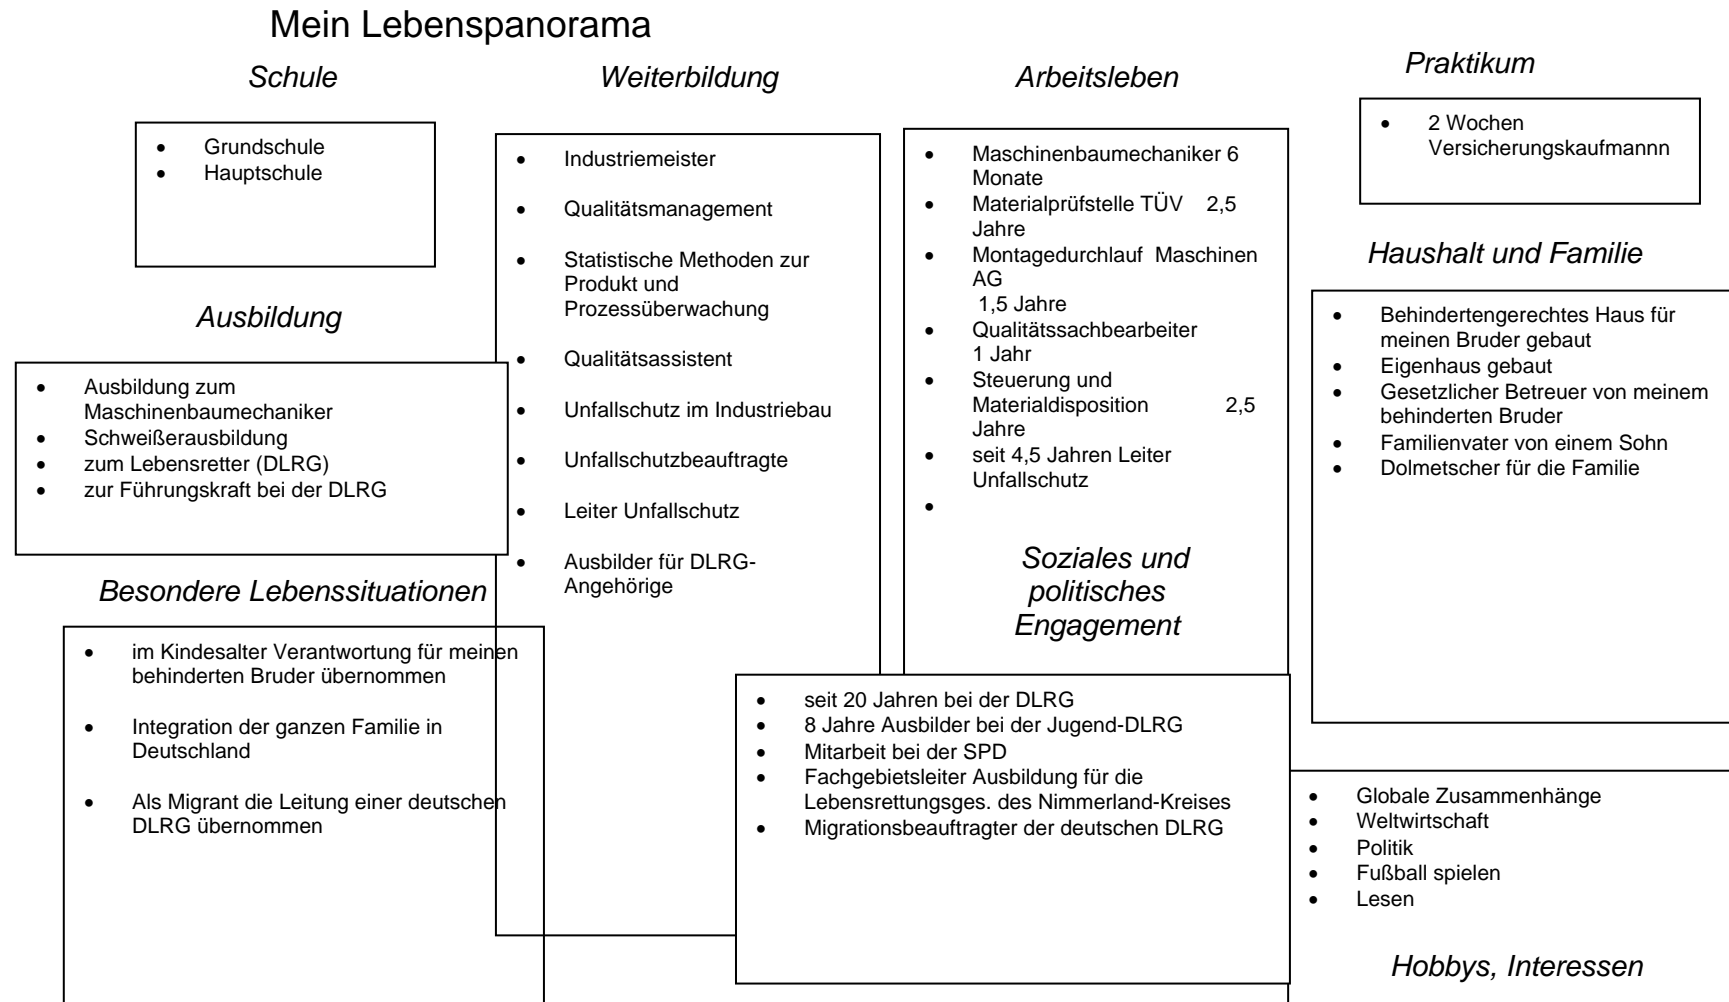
Mein Lebenspanorama

Schule

- Grundschule
- Hauptschule

Ausbildung

- Ausbildung zum Maschinenbaumechaniker
- Schweißerausbildung
- zum Lebensretter (DLRG)
- zur Führungskraft bei der DLRG

Besondere Lebenssituationen

- im Kindesalter Verantwortung für meinen behinderten Bruder übernommen
- Integration der ganzen Familie in Deutschland
- Als Migrant die Leitung einer deutschen DLRG übernommen

Weiterbildung

- Industriemeister
- Qualitätsmanagement
- Statistische Methoden zur Produkt und Prozessüberwachung
- Qualitätsassistent
- Unfallschutz im Industriebau
- Unfallschutzbeauftragte
- Leiter Unfallschutz
- Ausbilder für DLRG-Angehörige

Arbeitsleben

- Maschinenbaumechaniker 6 Monate
- Materialprüfstelle TÜV 2,5 Jahre
- Montagedurchlauf Maschinen AG 1,5 Jahre
- Qualitätssachbearbeiter 1 Jahr
- Steuerung und Materialdisposition 2,5 Jahre
- seit 4,5 Jahren Leiter Unfallschutz
-

Soziales und politisches Engagement

- seit 20 Jahren bei der DLRG
- 8 Jahre Ausbilder bei der Jugend-DLRG
- Mitarbeit bei der SPD
- Fachgebietsleiter Ausbildung für die Lebensrettungsges. des Nimmerland-Kreises
- Migrationsbeauftragter der deutschen DLRG

Praktikum

- 2 Wochen Versicherungskaufmann

Haushalt und Familie

- Behindertengerechtes Haus für meinen Bruder gebaut
- Eigenhaus gebaut
- Gesetzlicher Betreuer von meinem behinderten Bruder
- Familienvater von einem Sohn
- Dolmetscher für die Familie

- Globale Zusammenhänge
- Weltwirtschaft
- Politik
- Fußball spielen
- Lesen

Hobbys, Interessen